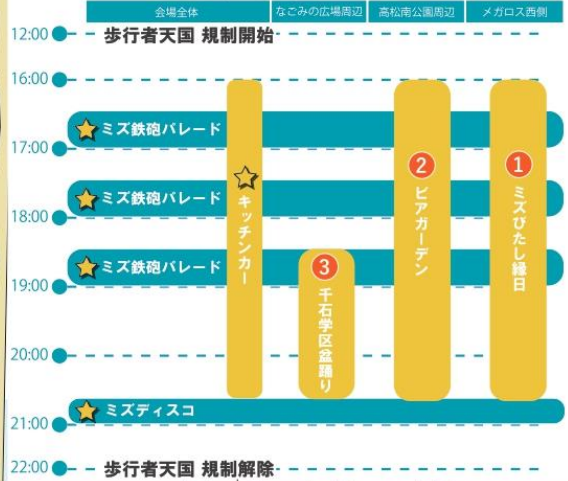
会場全体
なごみの広場周辺
高松南公園周辺
メガロス西側

12:00 歩行者天国 規制開始
16:00
ミズ鉄砲パレード
17:00
ミズ鉄砲パレード
18:00
ミズ鉄砲パレード
19:00
20:00
ミズディスコ
21:00
22:00 歩行者天国 規制解除

キッチンカー
3 千石学区盆踊り
2 ビアガーデン
1 ミズびたし縁日